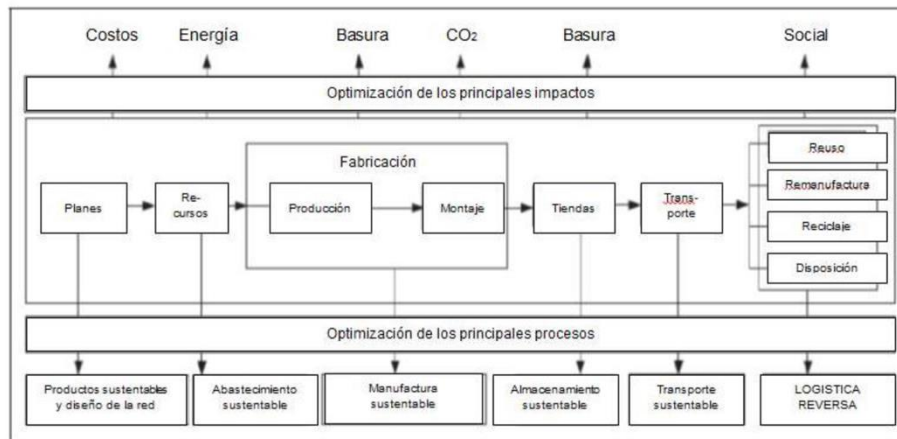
Costos Energía Basura $CO_2$ Basura Social

Optimización de los principales impactos

Fabricación

Planes

Recursos

Producción

Montaje

Tiendas

Transporte

Reuso

Remanufactura

Reciclaje

Disposición

Optimización de los principales procesos

Productos sustentables y diseño de la red

Abastecimiento sustentable

Manufactura sustentable

Almacenamiento sustentable

Transporte sustentable

LOGISTICA REVERSA